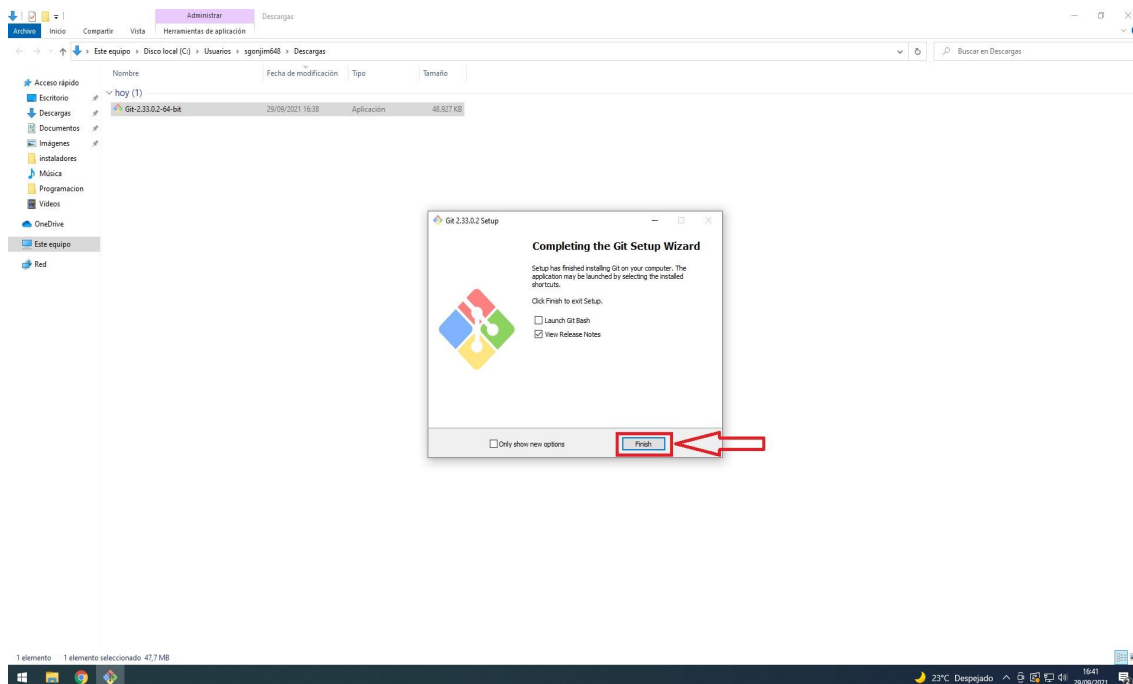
Administrar Descargas
Archivo Inicio Compartir Vista Herramientas de aplicación

Este equipo › Disco local (C:) › Usuarios › sgonjim648 › Descargas

Buscar en Descargas

Acceso rápido
Escritorio
Descargas
Documentos
Imágenes
instaladores
Música
Programacion
Videos
OneDrive
Este equipo
Red

| Nombre | Fecha de modificación | Tipo | Tamaño |
|---|---|---|---|
| hoy (1) | | | |
| Git-2.33.0.2-64-bit | 29/09/2021 16:38 | Aplicación | 48.927 KB |

Git 2.33.0.2 Setup

Completing the Git Setup Wizard

Setup has finished installing Git on your computer. The application may be launched by selecting the installed shortcuts.

Click Finish to exit Setup.

Launch Git Bash
View Release Notes

Only show new options

Finish

1 elemento 1 elemento seleccionado 47,7 MB

23°C Despejado 16:41 29/09/2021